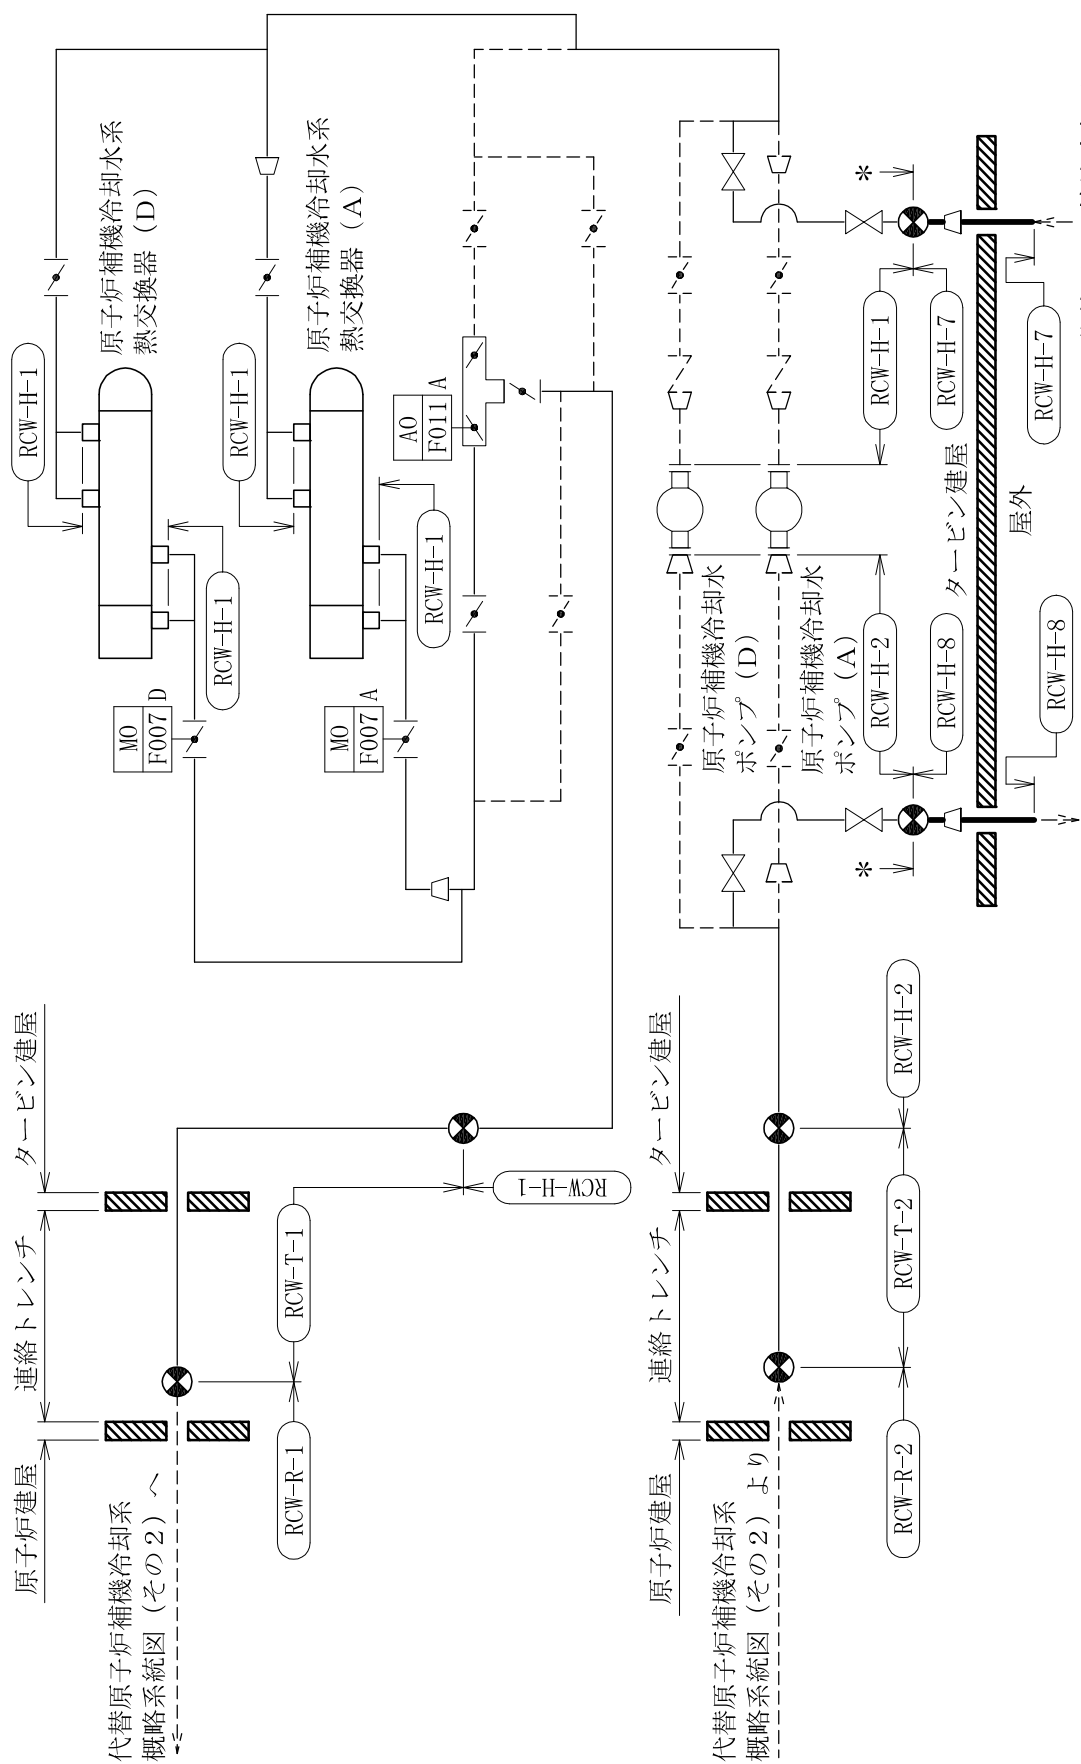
原子炉補機冷却水系
熱交換器（D）

RCW-H-1

原子炉補機冷却水系
熱交換器（A）

RCW-H-1

RCW-H-1

RCW-H-1

MO
F007 D

MO
F007 A

AO
F011 A

原子炉補機冷却水
ポンプ（D）

原子炉補機冷却水
ポンプ（A）

RCW-H-1

RCW-H-7

RCW-H-2

RCW-H-8

＊

＊

タービン建屋

屋外

RCW-H-7

RCW-H-8

原子炉建屋

連絡トレンチ

タービン建屋

代替原子炉補機冷却系
概略系統図（その２）へ

RCW-R-1

RCW-T-1

RCW-H-1

原子炉建屋

連絡トレンチ

タービン建屋

代替原子炉補機冷却系
概略系統図（その２）より

RCW-R-2

RCW-T-2

RCW-H-2